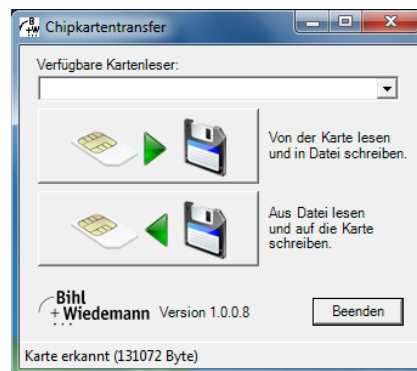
Chipkartentransfer

Verfügbare Kartenleser:

Von der Karte lesen und in Datei schreiben.

Aus Datei lesen und auf die Karte schreiben.

Bihl + Wiedemann

Version 1.0.0.8

Beenden

Karte erkannt (131072 Byte)